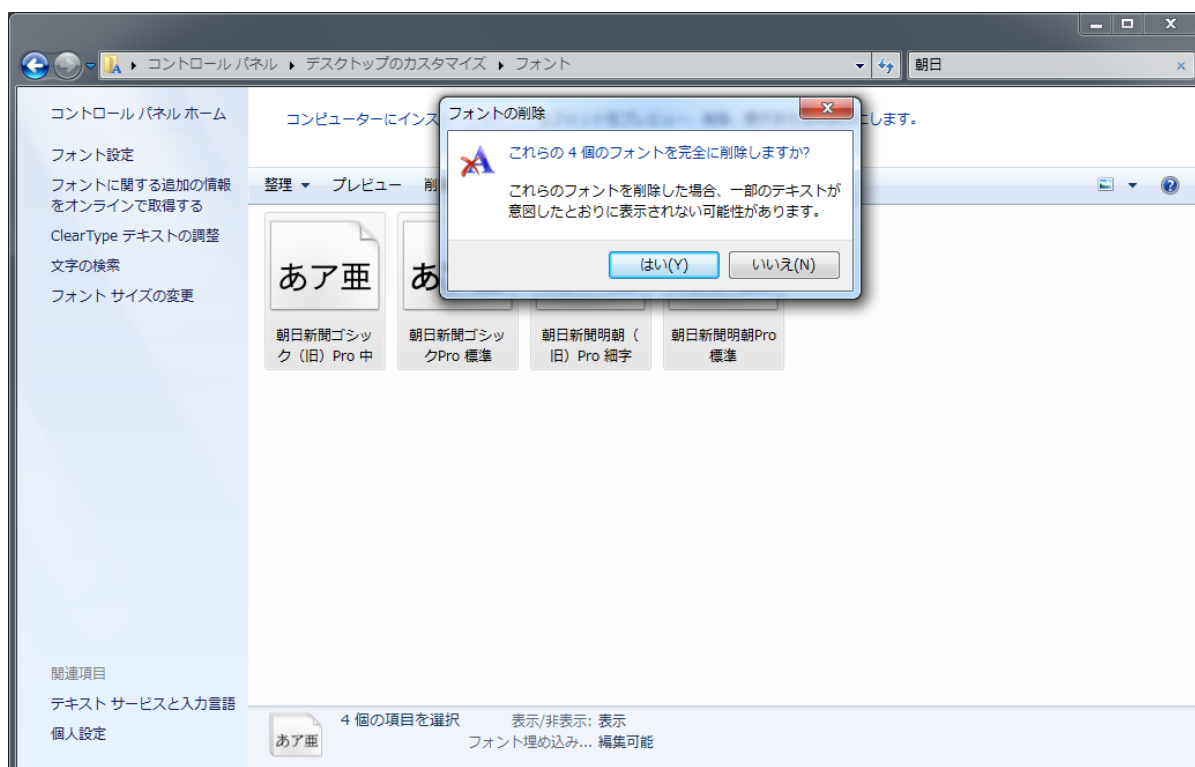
コントロール パネル ▸ デスクトップのカスタマイズ ▸ フォント

朝日

コントロール パネル ホーム

フォント設定

フォントに関する追加の情報をオンラインで取得する

ClearType テキストの調整

文字の検索

フォント サイズの変更

コンピューターにインス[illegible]します。

整理 ▾ プレビュー 削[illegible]

あア亜

あ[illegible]

朝日新聞ゴシック（旧）Pro 中

朝日新聞ゴシックPro 標準

朝日新聞明朝（旧）Pro 細字

朝日新聞明朝Pro 標準

フォントの削除

これらの 4 個のフォントを完全に削除しますか?

これらのフォントを削除した場合、一部のテキストが意図したとおりに表示されない可能性があります。

はい(Y)

いいえ(N)

関連項目

テキスト サービスと入力言語

個人設定

あア亜

4 個の項目を選択

表示/非表示: 表示

フォント埋め込み... 編集可能